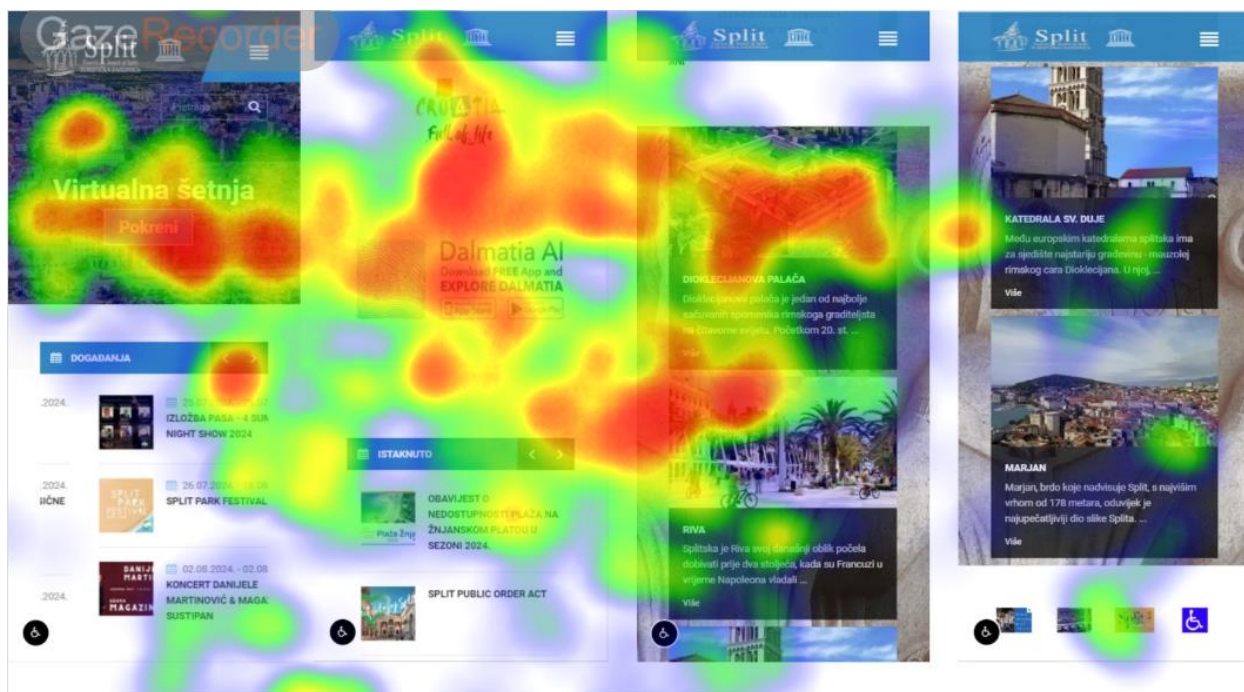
GazeRecorder

Split

Pretraga

Virtualna šetnja

Pokreni

DOGAĐANJA

.2024.

IZLOŽBA PASA - 4 SUN NIGHT SHOW 2024

.2024.

IČNE

26.07.

SPLIT PARK FESTIVAL

.2024.

02.08.2024. - 02.08

KONCERT DANIJELE MARTINOVIĆ & MAGA SUSTIPAN

Split

CROATIA

Full of life

Dalmatia AI

Download FREE App and EXPLORE DALMATIA

ISTAKNUTO

OBAVIJEST O NEDOSTUPNOSTI PLAŽA NA ŽNJANSKOM PLATOU U SEZONI 2024.

SPLIT PUBLIC ORDER ACT

Split

DIOKLECIJANOVA PALAČA

Dioklecijanova palača je jedan od najbolje sačuvanih spomenika rimskoga graditeljstva na čitavome svijetu. Početkom 20. st. ...

Više

RIVA

Splitska je Riva svoj današnji oblik počela dobivati prije dva stoljeća, kada su Francuzi u vrijeme Napoleona vladali ...

Više

Split

KATEDRALA SV. DUJE

Među europskim katedralama splitska ima za sjedište najstariju građevinu - mauzolej rimskog cara Dioklecijana. U njoj, ...

Više

MARJAN

Marjan, brdo koje nadvisuje Split, s najvišim vrhom od 178 metara, oduvijek je najupečatljiviji dio slike Splita. ...

Više